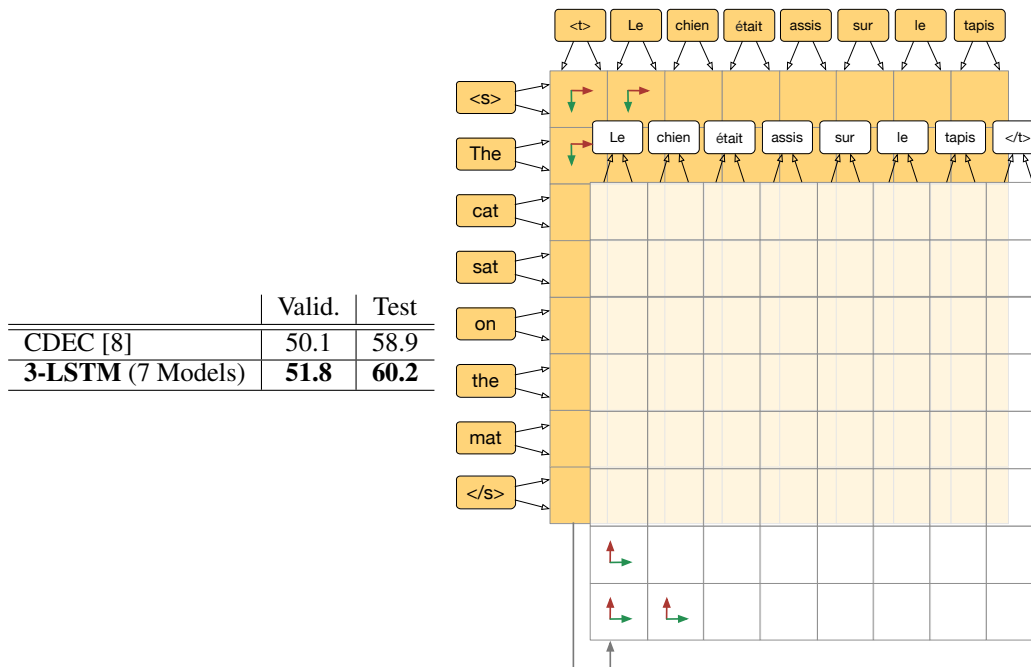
| | Valid. | Test |
|---|---|---|
| CDEC [8] | 50.1 | 58.9 |
| **3-LSTM** (7 Models) | **51.8** | **60.2** |

<t> Le chien était assis sur le tapis

<s>
The
cat
sat
on
the
mat
</s>

Le chien était assis sur le tapis </t>